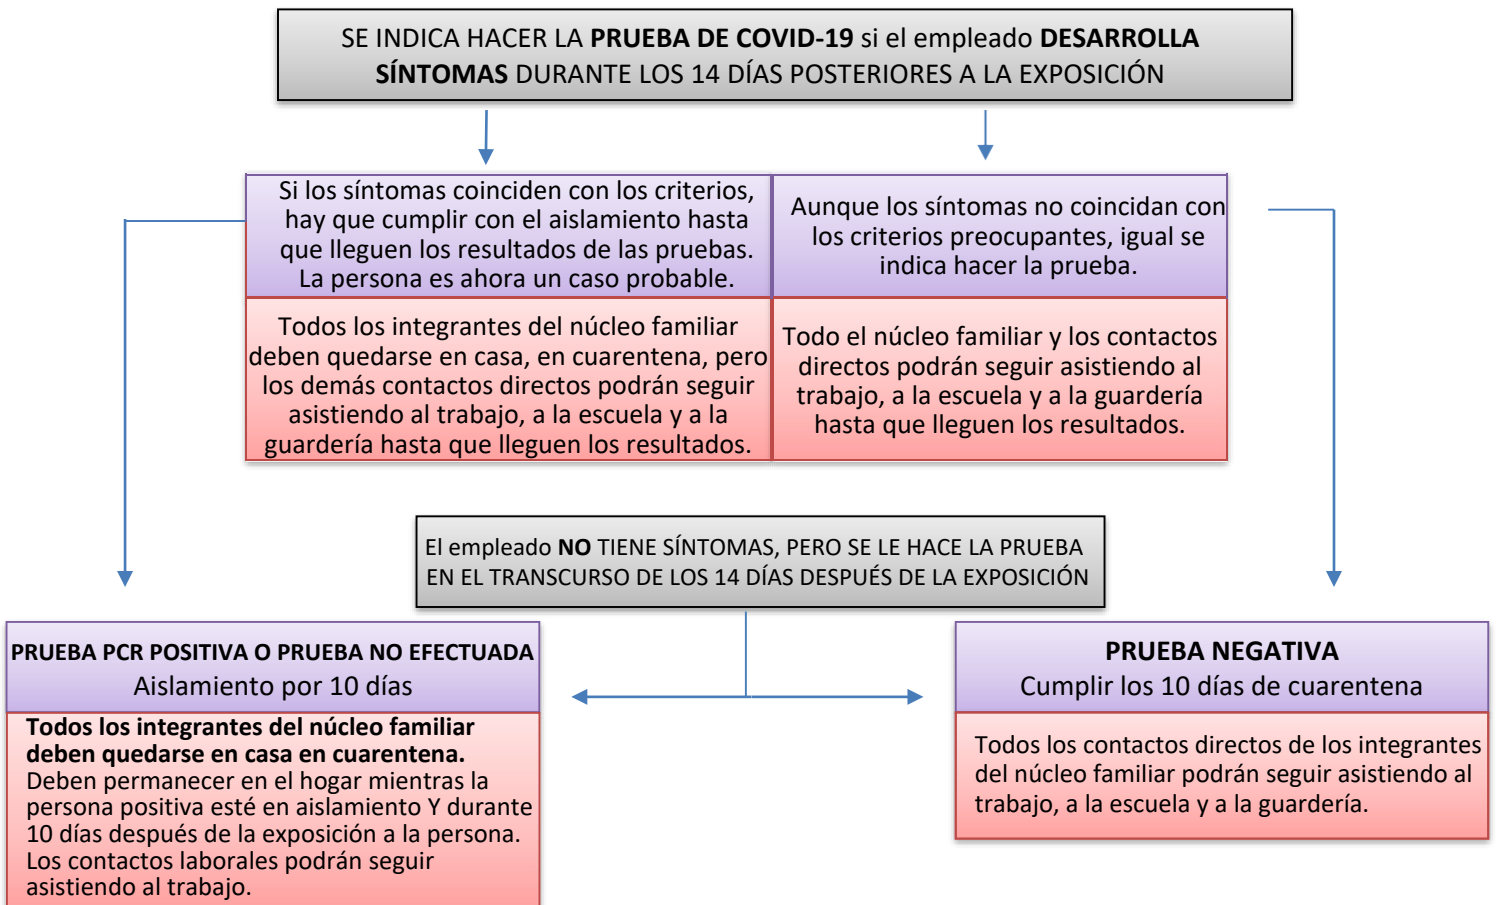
SE INDICA HACER LA PRUEBA DE COVID-19 si el empleado DESARROLLA SÍNTOMAS DURANTE LOS 14 DÍAS POSTERIORES A LA EXPOSICIÓN

Si los síntomas coinciden con los criterios, hay que cumplir con el aislamiento hasta que lleguen los resultados de las pruebas. La persona es ahora un caso probable.

Todos los integrantes del núcleo familiar deben quedarse en casa, en cuarentena, pero los demás contactos directos podrán seguir asistiendo al trabajo, a la escuela y a la guardería hasta que lleguen los resultados.

Aunque los síntomas no coincidan con los criterios preocupantes, igual se indica hacer la prueba.

Todo el núcleo familiar y los contactos directos podrán seguir asistiendo al trabajo, a la escuela y a la guardería hasta que lleguen los resultados.

El empleado NO TIENE SÍNTOMAS, PERO SE LE HACE LA PRUEBA EN EL TRANSCURSO DE LOS 14 DÍAS DESPUÉS DE LA EXPOSICIÓN

PRUEBA PCR POSITIVA O PRUEBA NO EFECTUADA
Aislamiento por 10 días

Todos los integrantes del núcleo familiar deben quedarse en casa en cuarentena.
Deben permanecer en el hogar mientras la persona positiva esté en aislamiento Y durante 10 días después de la exposición a la persona. Los contactos laborales podrán seguir asistiendo al trabajo.

PRUEBA NEGATIVA
Cumplir los 10 días de cuarentena

Todos los contactos directos de los integrantes del núcleo familiar podrán seguir asistiendo al trabajo, a la escuela y a la guardería.